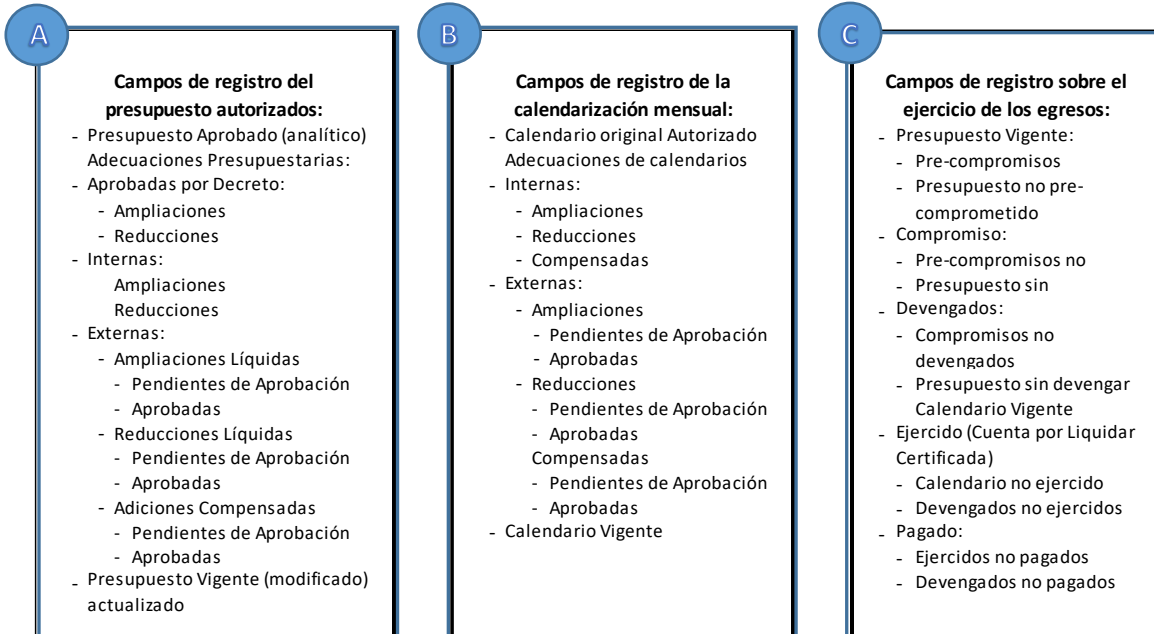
A

**Campos de registro del presupuesto autorizados:**

- Presupuesto Aprobado (analítico) Adecuaciones Presupuestarias:
- Aprobadas por Decreto:
  - Ampliaciones
  - Reducciones
- Internas:
  Ampliaciones
  Reducciones
- Externas:
  - Ampliaciones Líquidas
    - Pendientes de Aprobación
    - Aprobadas
  - Reducciones Líquidas
    - Pendientes de Aprobación
    - Aprobadas
  - Adiciones Compensadas
    - Pendientes de Aprobación
    - Aprobadas
- Presupuesto Vigente (modificado) actualizado

B

**Campos de registro de la calendarización mensual:**

- Calendario original Autorizado Adecuaciones de calendarios
- Internas:
  - Ampliaciones
  - Reducciones
  - Compensadas
- Externas:
  - Ampliaciones
    - Pendientes de Aprobación
    - Aprobadas
  - Reducciones
    - Pendientes de Aprobación
    - Aprobadas
  Compensadas
    - Pendientes de Aprobación
    - Aprobadas
- Calendario Vigente

C

**Campos de registro sobre el ejercicio de los egresos:**

- Presupuesto Vigente:
  - Pre-compromisos
  - Presupuesto no precomprometido
- Compromiso:
  - Pre-compromisos no
  - Presupuesto sin
- Devengados:
  - Compromisos no devengados
  - Presupuesto sin devengar Calendario Vigente
- Ejercido (Cuenta por Liquidar Certificada)
  - Calendario no ejercido
  - Devengados no ejercidos
- Pagado:
  - Ejercidos no pagados
  - Devengados no pagados